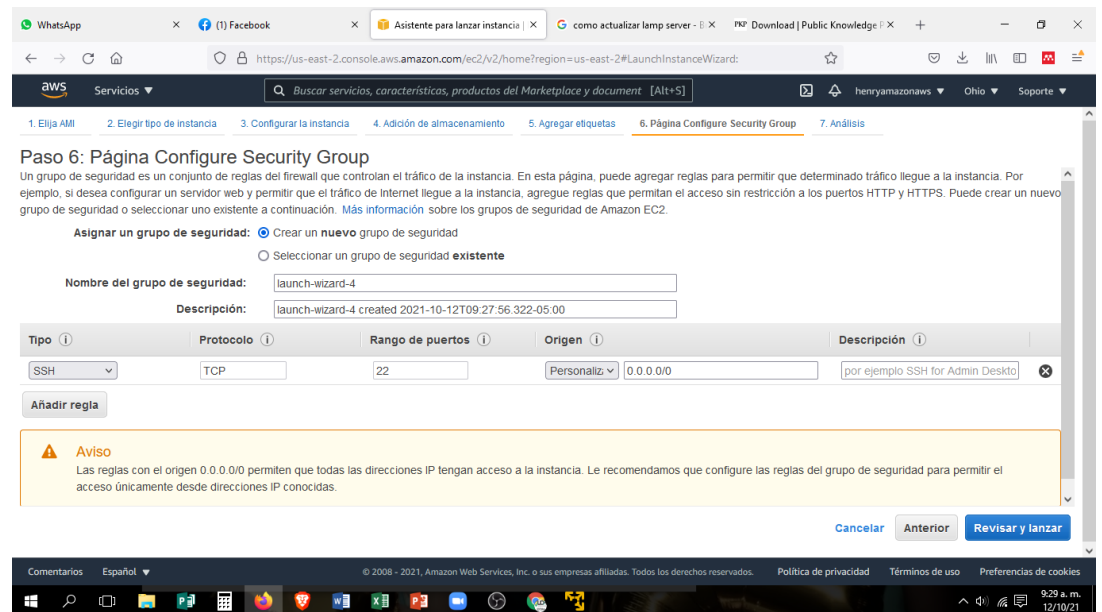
WhatsApp × (1) Facebook × Asistente para lanzar instancia | × como actualizar lamp server - B × PKP Download | Public Knowledge P ×

https://us-east-2.console.aws.amazon.com/ec2/v2/home?region=us-east-2#LaunchInstanceWizard:

aws Servicios ▼ Buscar servicios, características, productos del Marketplace y document [Alt+S] henryamazonaws ▼ Ohio ▼ Soporte ▼

1. Elija AMI 2. Elegir tipo de instancia 3. Configurar la instancia 4. Adición de almacenamiento 5. Agregar etiquetas 6. Página Configure Security Group 7. Análisis

Paso 6: Página Configure Security Group

Un grupo de seguridad es un conjunto de reglas del firewall que controlan el tráfico de la instancia. En esta página, puede agregar reglas para permitir que determinado tráfico llegue a la instancia. Por ejemplo, si desea configurar un servidor web y permitir que el tráfico de Internet llegue a la instancia, agregue reglas que permitan el acceso sin restricción a los puertos HTTP y HTTPS. Puede crear un nuevo grupo de seguridad o seleccionar uno existente a continuación. Más información sobre los grupos de seguridad de Amazon EC2.

Asignar un grupo de seguridad: Crear un nuevo grupo de seguridad
Seleccionar un grupo de seguridad existente

Nombre del grupo de seguridad: launch-wizard-4
Descripción: launch-wizard-4 created 2021-10-12T09:27:56.322-05:00

| Tipo | Protocolo | Rango de puertos | Origen | Descripción |
|---|---|---|---|---|
| SSH | TCP | 22 | Personaliz 0.0.0.0/0 | por ejemplo SSH for Admin Deskto |

Añadir regla

Aviso
Las reglas con el origen 0.0.0.0/0 permiten que todas las direcciones IP tengan acceso a la instancia. Le recomendamos que configure las reglas del grupo de seguridad para permitir el acceso únicamente desde direcciones IP conocidas.

Cancelar Anterior Revisar y lanzar

Comentarios Español ▼ © 2008 - 2021, Amazon Web Services, Inc. o sus empresas afiliadas. Todos los derechos reservados. Política de privacidad Términos de uso Preferencias de cookies

9:29 a. m. 12/10/21